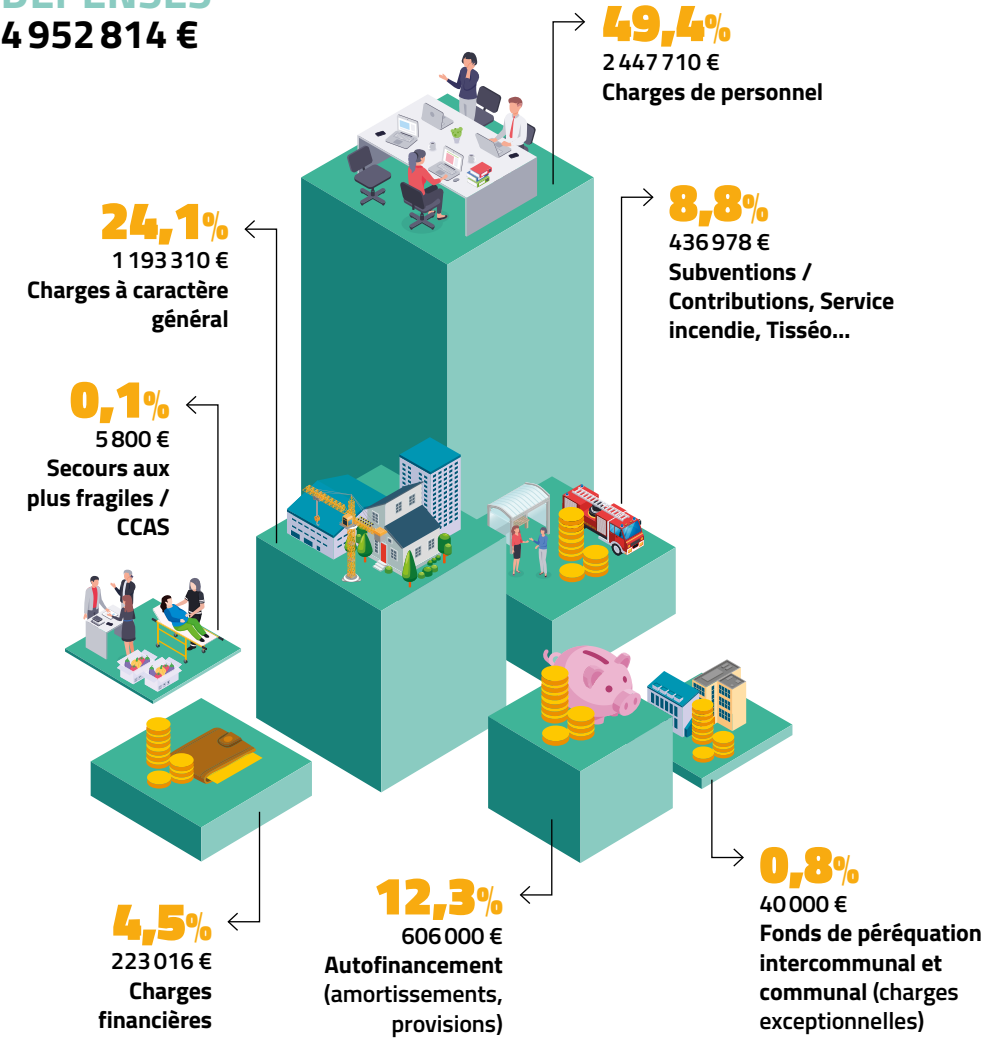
DÉPENSES
4 952 814 €

49,4%
2 447 710 €
Charges de personnel

24,1%
1 193 310 €
Charges à caractère général

8,8%
436 978 €
Subventions / Contributions, Service incendie, Tisséo...

0,1%
5 800 €
Secours aux plus fragiles / CCAS

0,8%
40 000 €
Fonds de péréquation intercommunal et communal (charges exceptionnelles)

12,3%
606 000 €
Autofinancement (amortissements, provisions)

4,5%
223 016 €
Charges financières